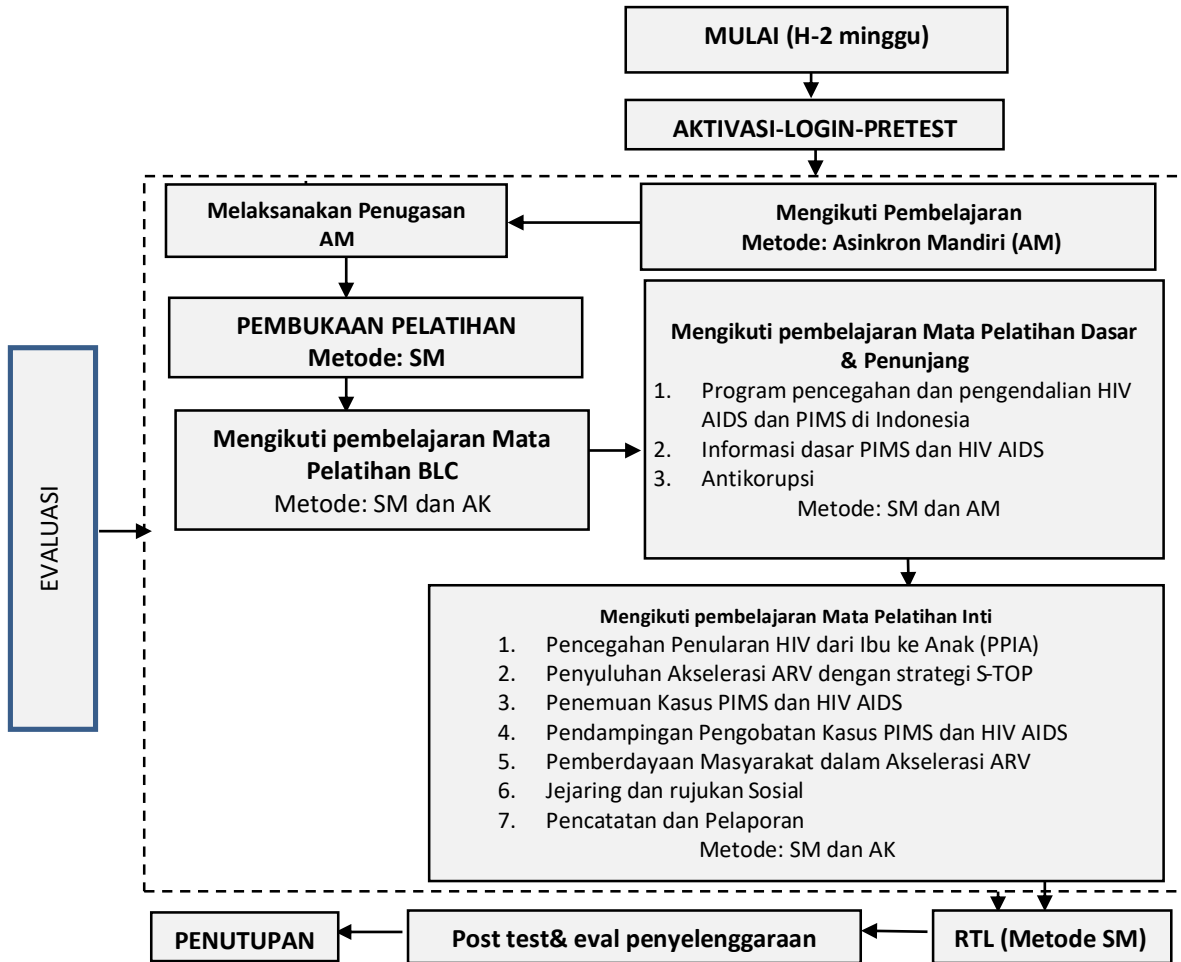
MULAI (H-2 minggu)

AKTIVASI-LOGIN-PRETEST

Melaksanakan Penugasan AM

Mengikuti Pembelajaran
Metode: Asinkron Mandiri (AM)

PEMBUKAAN PELATIHAN
Metode: SM

Mengikuti pembelajaran Mata Pelatihan Dasar & Penunjang
1. Program pencegahan dan pengendalian HIV AIDS dan PIMS di Indonesia
2. Informasi dasar PIMS dan HIV AIDS
3. Antikorupsi
Metode: SM dan AM

Mengikuti pembelajaran Mata Pelatihan BLC
Metode: SM dan AK

EVALUASI

Mengikuti pembelajaran Mata Pelatihan Inti
1. Pencegahan Penularan HIV dari Ibu ke Anak (PPIA)
2. Penyuluhan Akselerasi ARV dengan strategi S-TOP
3. Penemuan Kasus PIMS dan HIV AIDS
4. Pendampingan Pengobatan Kasus PIMS dan HIV AIDS
5. Pemberdayaan Masyarakat dalam Akselerasi ARV
6. Jejaring dan rujukan Sosial
7. Pencatatan dan Pelaporan
Metode: SM dan AK

PENUTUPAN

Post test& eval penyelenggaraan

RTL (Metode SM)